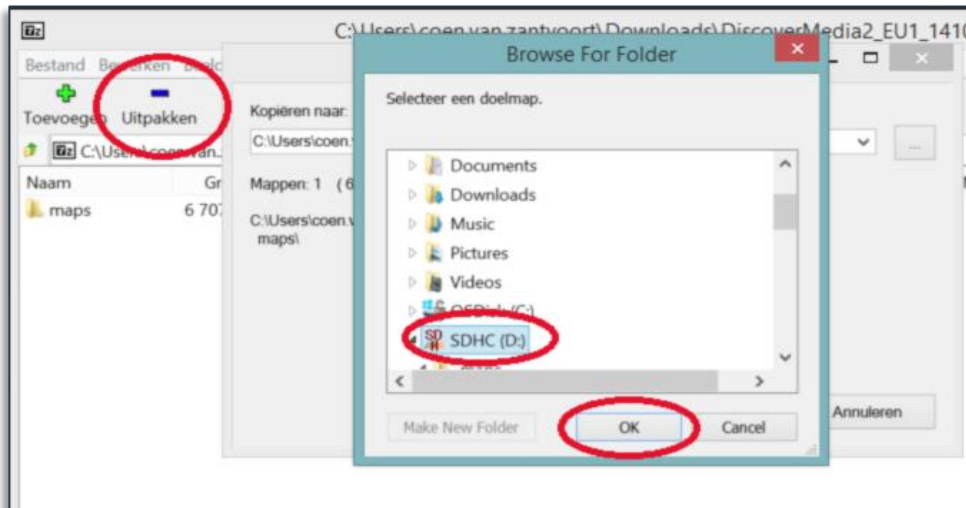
C:\Users\coen van zantvoort\Downloads\DiscoverMedia2_EU1_141

Bestand Bewerken Beel

Toevoegen Uitpakken

C:\Users\coen van...

Naam Gr

maps 6 707

Kopiëren naar:

C:\Users\coen.

Mappen: 1 (6

C:\Users\coen.v maps\

Annuleren

Browse For Folder

Selecteer een doelmap.

Documents

Downloads

Music

Pictures

Videos

OSDisk (C:)

SDHC (D:)

Make New Folder

OK

Cancel